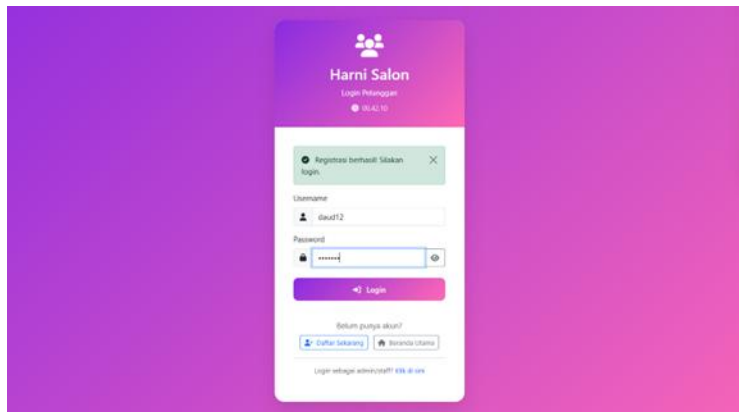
Harni Salon

Login Pelanggan

06.42.10

Registrasi berhasil! Silakan login.

×

Username

daud12

Password

•••••••

Login

Belum punya akun?

Daftar Sekarang

Beranda Utama

Login sebagai admin/staff? Klik di sini